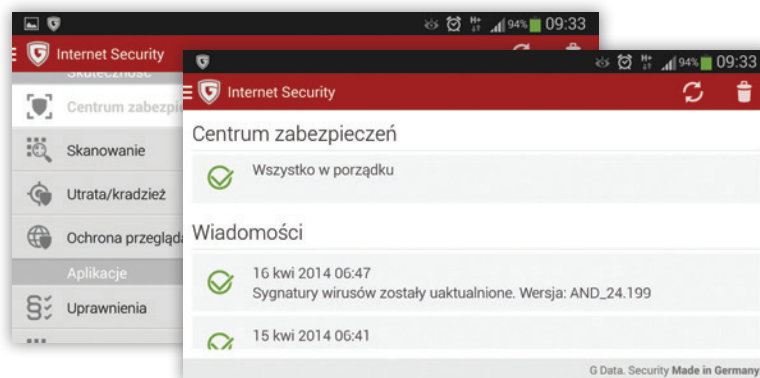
94% 09:33

Internet Security

Skuteczność

Centrum zabezp

Skanowanie

Utrata/kradzież

Ochrona przegląd

Aplikacje

Uprawnienia

94% 09:33

Internet Security

Centrum zabezpieczeń

Wszystko w porządku

Wiadomości

16 kwi 2014 06:47
Sygnatury wirusów zostały uaktualnione. Wersja: AND_24.199

15 kwi 2014 06:41

G Data. Security Made in Germany